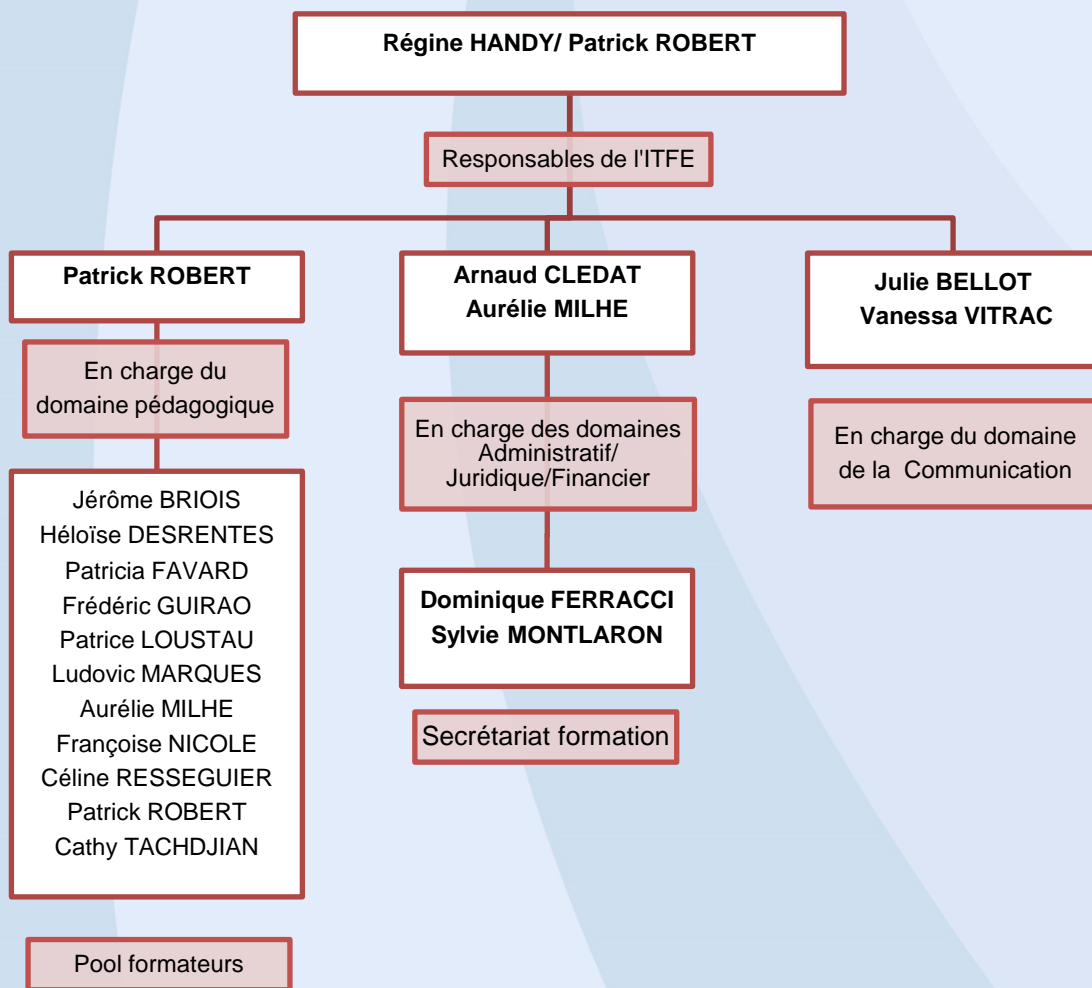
Régine HANDY/ Patrick ROBERT

Responsables de l'ITFE

Patrick ROBERT

En charge du domaine pédagogique

Jérôme BRIOIS
Héloïse DESRENTES
Patricia FAVARD
Frédéric GUIRAO
Patrice LOUSTAU
Ludovic MARQUES
Aurélie MILHE
Françoise NICOLE
Céline RESSEGUIER
Patrick ROBERT
Cathy TACHDJIAN

Pool formateurs

Arnaud CLEDAT
Aurélie MILHE

En charge des domaines Administratif/ Juridique/Financier

Dominique FERRACCI
Sylvie MONTLARON

Secrétariat formation

Julie BELLOT
Vanessa VITRAC

En charge du domaine de la Communication